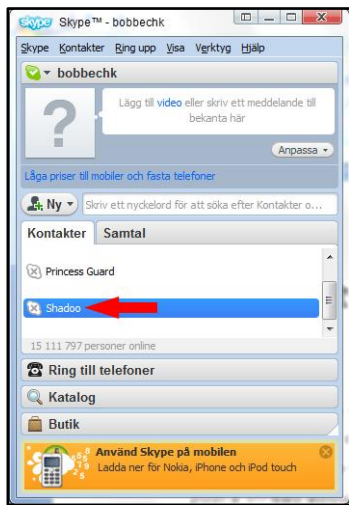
skype Skype™ - bobbechk

Skype Kontakter Ring upp Visa Verktyg Hjälp

bobbechk

Lägg till video eller skriv ett meddelande till bekanta här

Anpassa

Låga priser till mobiler och fasta telefoner

Ny

Skriv ett nyckelord för att söka efter Kontakter o...

Kontakter Samtal

Princess Guard

Shadoo

15 111 797 personer online

Ring till telefoner

Katalog

Butik

Använd Skype på mobilen
Ladda ner för Nokia, iPhone och iPod touch